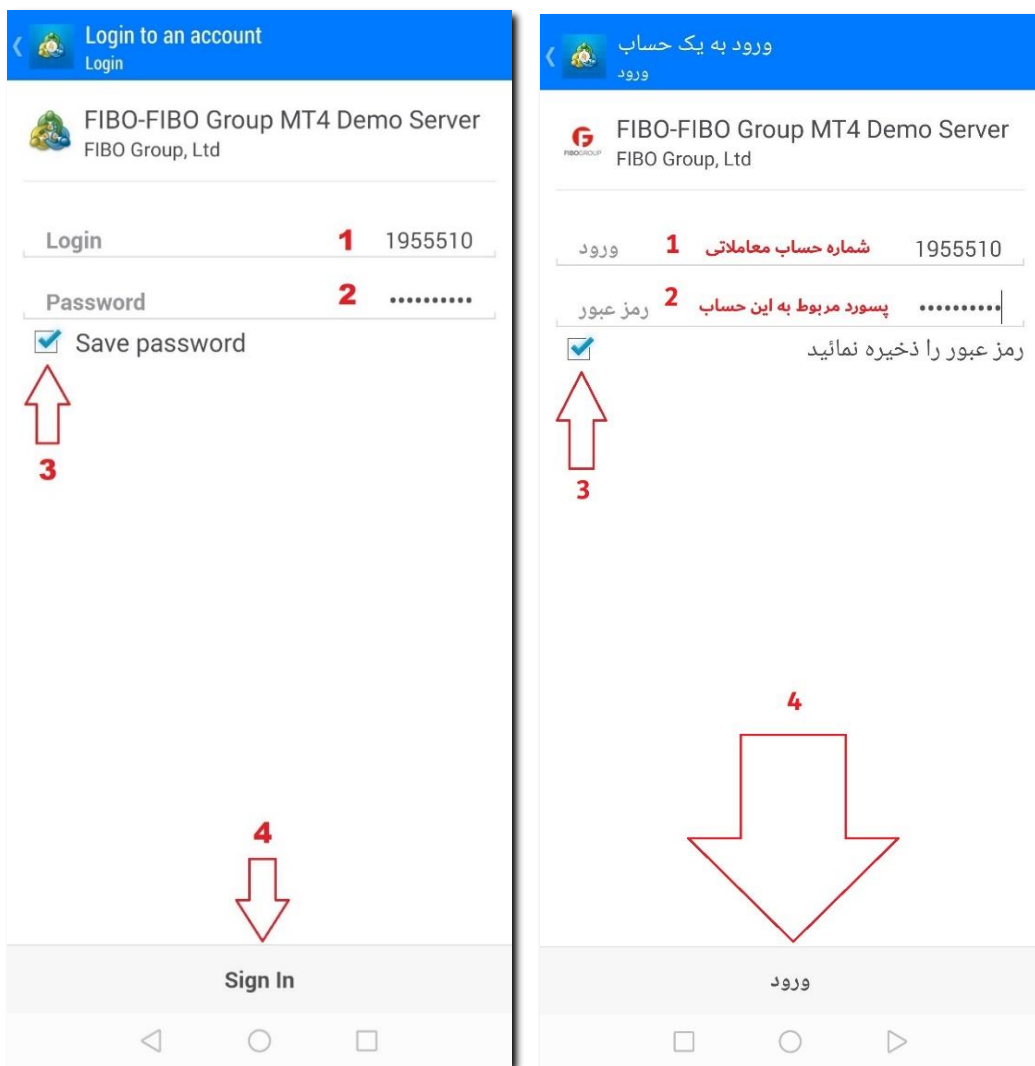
Login to an account
Login

FIBO-FIBO Group MT4 Demo Server
FIBO Group, Ltd

Login 1 1955510

Password 2 ••••••••••

Save password

3

4

Sign In

ورود به یک حساب
ورود

FIBOGROUP

FIBO-FIBO Group MT4 Demo Server
FIBO Group, Ltd

ورود 1 شماره حساب معاملاتی 1955510

رمز عبور 2 پسورد مربوط به این حساب ••••••••••

رمز عبور را ذخیره نمائید

3

4

ورود